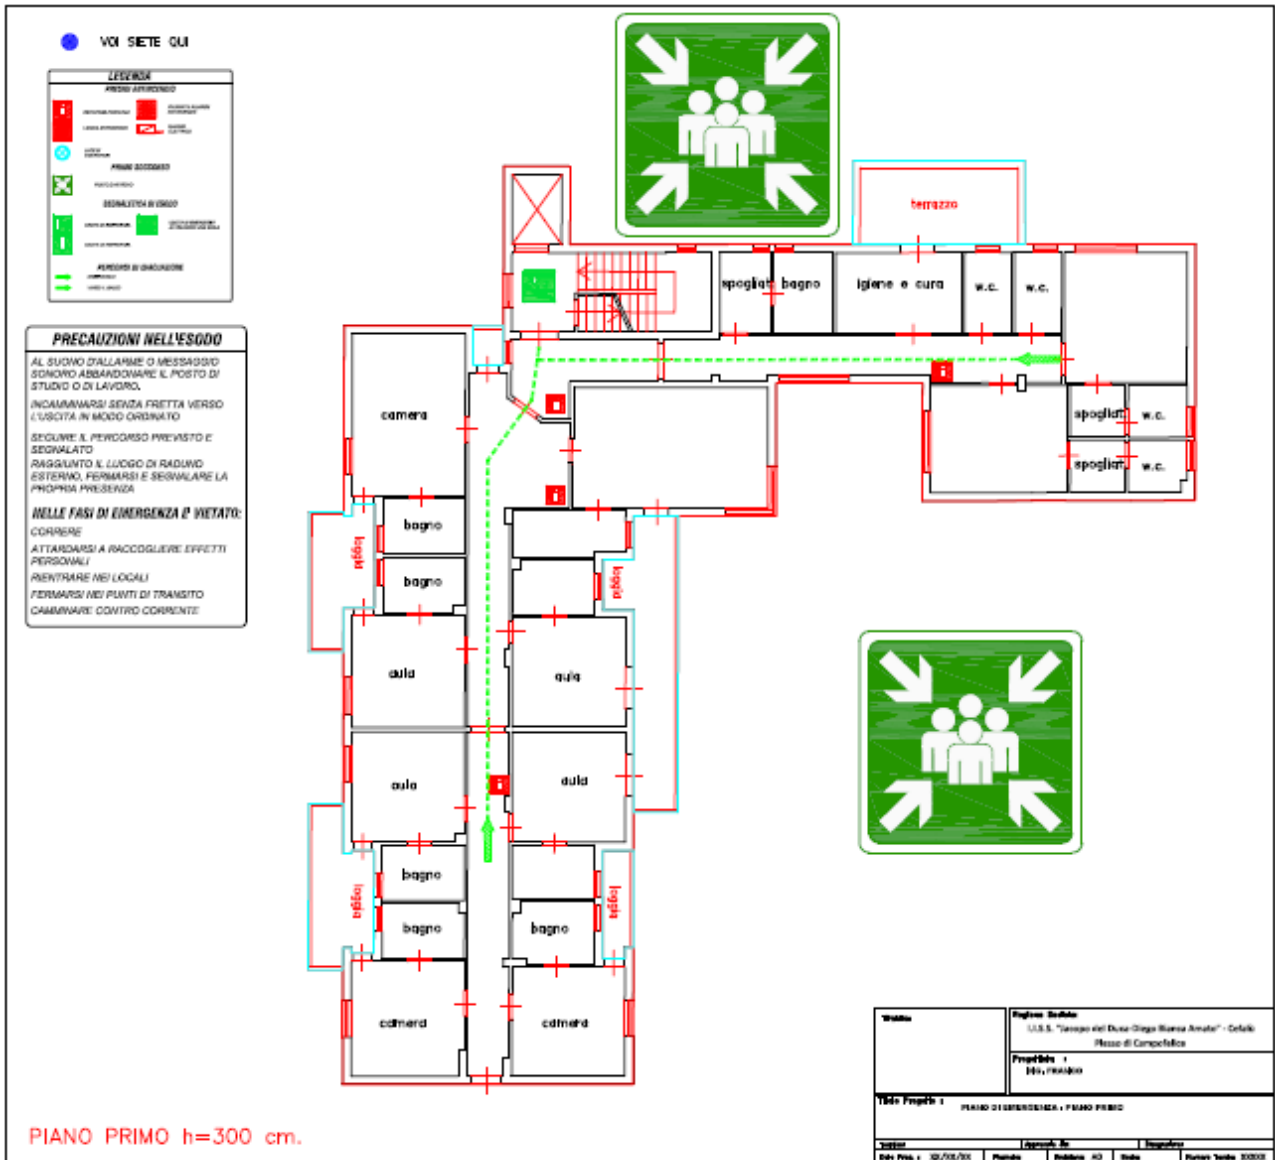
VOI SIETE QUI

LEGENDA

PRIMO SOCCORSO

SEGNALETICA DI ESODO

PERCORSO DI EVACUAZIONE

PRECAUZIONI NELL'ESODO

AL SUONO D'ALLARME O MESSAGGIO SONORO ABBANDONARE IL POSTO DI STUDIO O DI LAVORO.

INCAMMINARSI SENZA FRETTA VERSO L'USCITA IN MODO ORDINATO

SEGUIRE IL PERCORSO PREVISTO E SEGNALATO

RAGGIUNTO IL LUOGO DI RADUNO ESTERNO, FERMARSI E SEGNALARE LA PROPRIA PRESENZA

NELLE FASI DI EMERGENZA E' VIETATO:

CORRERE

ATTARDARSI A RACCOGLIERE EFFETTI PERSONALI

RIENTRARE NEI LOCALI

FERMARSI NEI PUNTI DI TRANSITO

CAMMINARE CONTRO CORRENTE

terrazzo

spogliat. bagno igiene e cura w.c. w.c.

camera

spogliat. w.c.

spogliat. w.c.

bagno

bagno

loggia

loggia

aula

aula

aula

aula

bagno

bagno

bagno

loggia

loggia

camera

camera

Regione Sicilia
I.I.S.S. "Jacopo del Duca-Diego Bianca Amato" - Cefalù
Plesso di Campofelice

Proprietà :

Titolo Progetto : PIANO DI EMERGENZA : PIANO PRIMO

PIANO PRIMO h=300 cm.